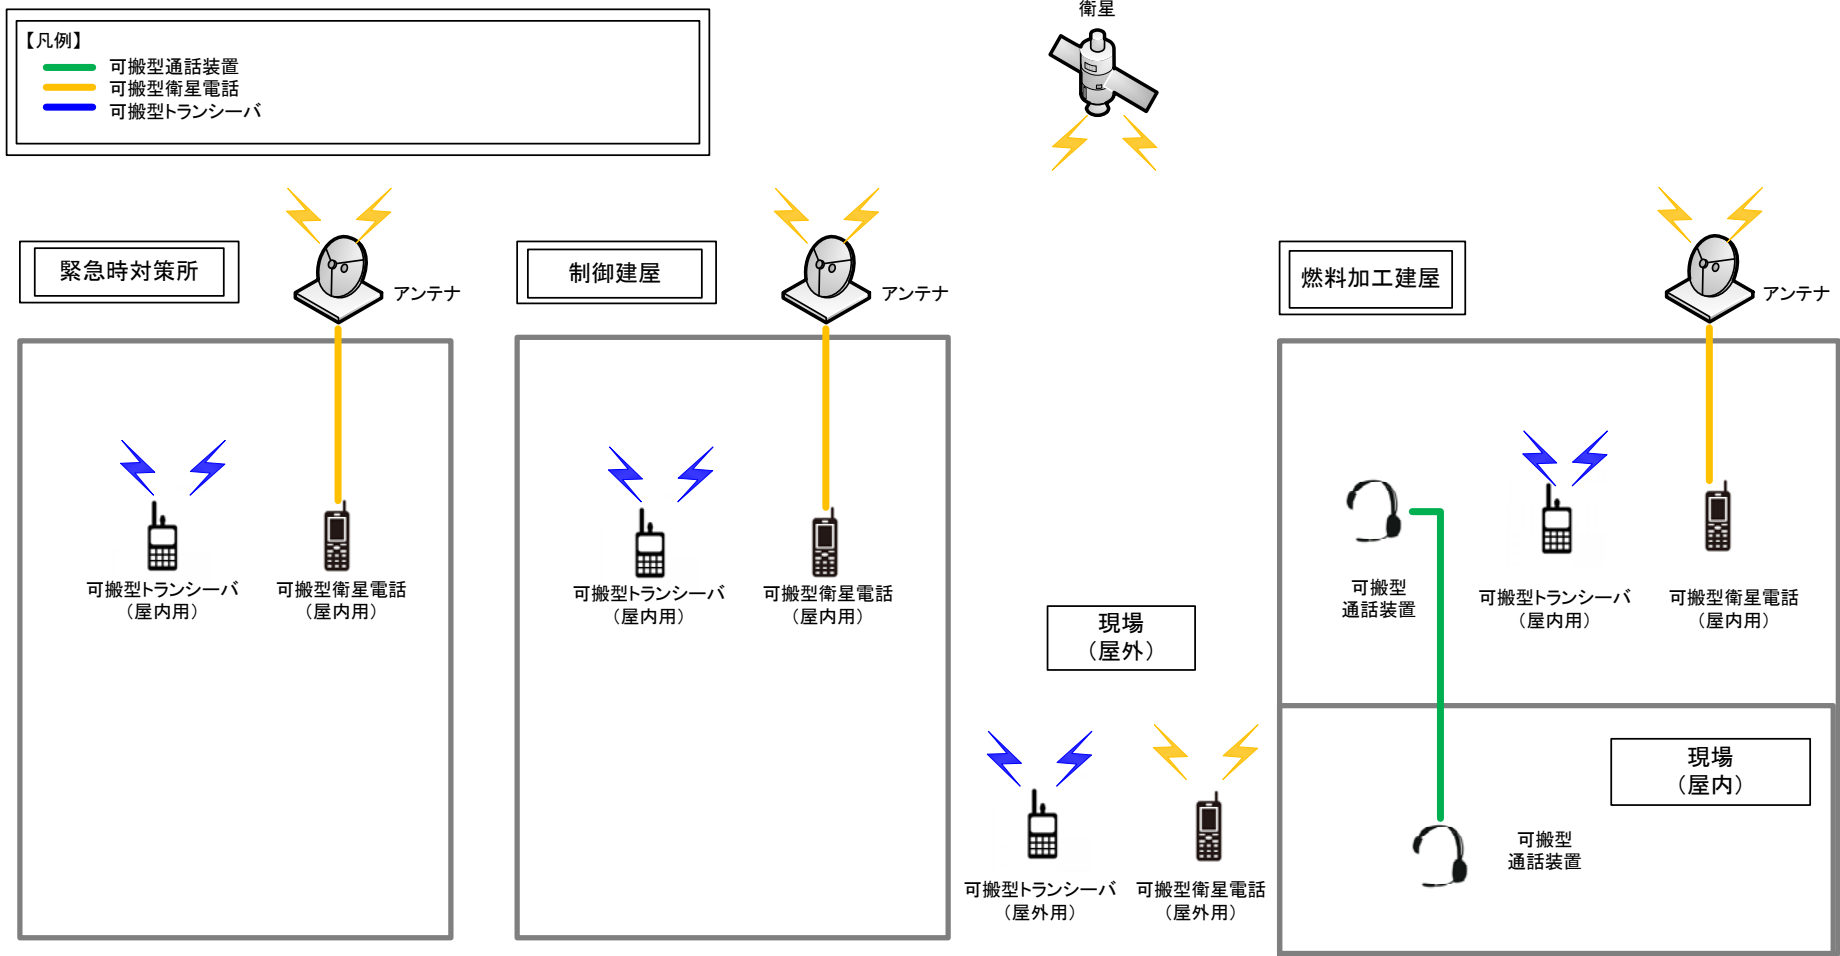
【凡例】
可搬型通話装置
可搬型衛星電話
可搬型トランシーバ

衛星

緊急時対策所

アンテナ

可搬型トランシーバ
（屋内用）

可搬型衛星電話
（屋内用）

制御建屋

アンテナ

可搬型トランシーバ
（屋内用）

可搬型衛星電話
（屋内用）

現場
（屋外）

可搬型トランシーバ
（屋外用）

可搬型衛星電話
（屋外用）

燃料加工建屋

アンテナ

可搬型
通話装置

可搬型トランシーバ
（屋内用）

可搬型衛星電話
（屋内用）

現場
（屋内）

可搬型
通話装置